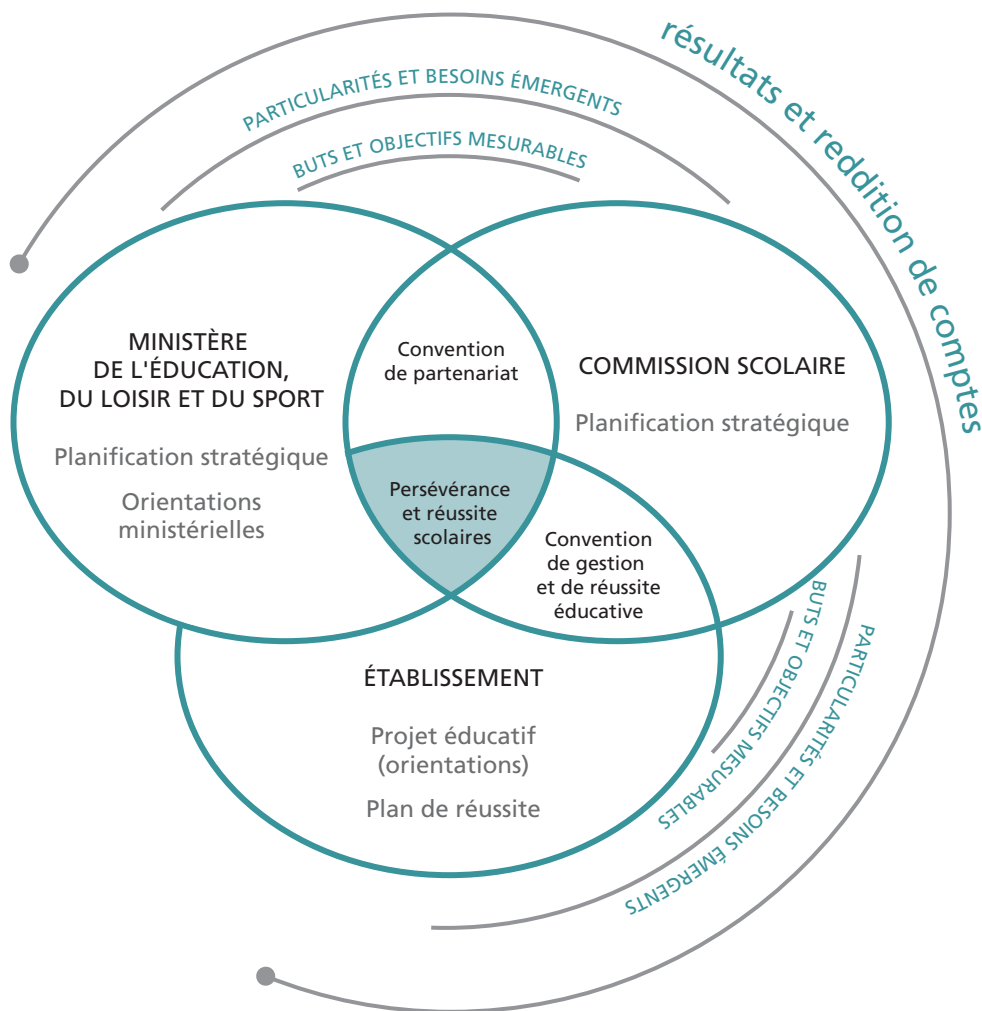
résultats et reddition de comptes

PARTICULARITÉS ET BESOINS ÉMERGENTS

BUTS ET OBJECTIFS MESURABLES

MINISTÈRE DE L'ÉDUCATION, DU LOISIR ET DU SPORT

Planification stratégique

Orientations ministérielles

Convention de partenariat

COMMISSION SCOLAIRE

Planification stratégique

Persévérance et réussite scolaires

Convention de gestion et de réussite éducative

ÉTABLISSEMENT

Projet éducatif (orientations)

Plan de réussite

BUTS ET OBJECTIFS MESURABLES

PARTICULARITÉS ET BESOINS ÉMERGENTS